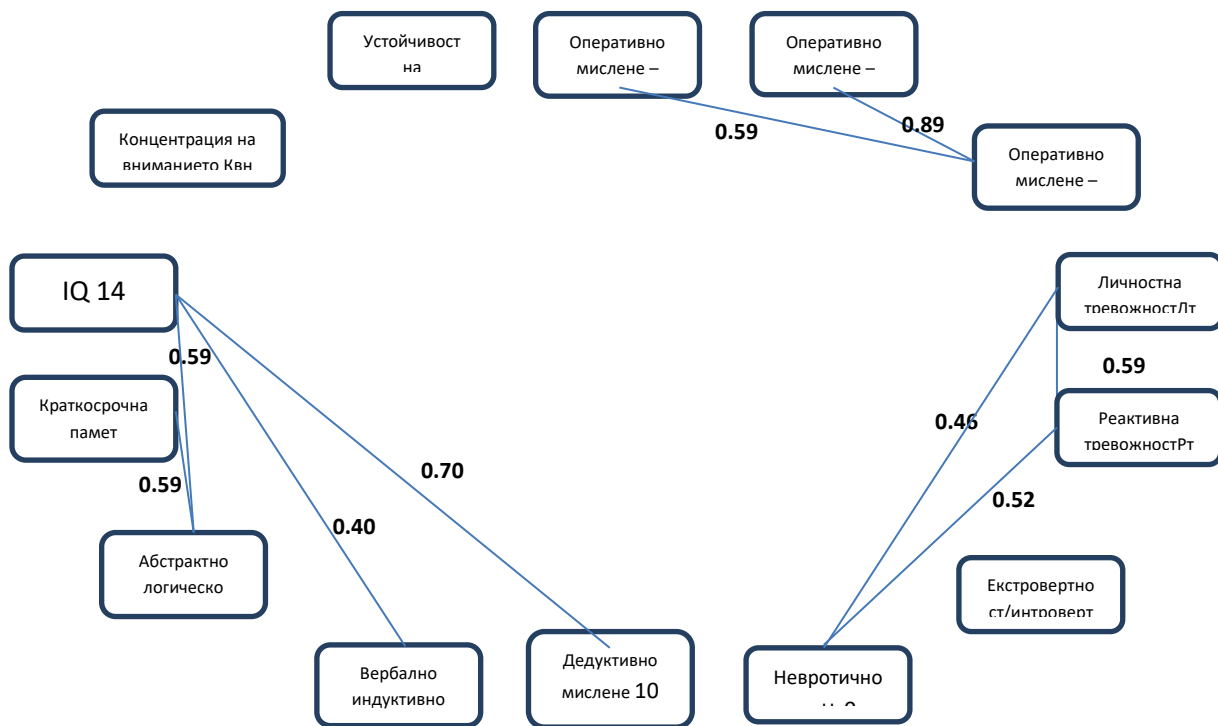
Устойчивост на

Оперативно мислене –

Оперативно мислене –

Концентрация на вниманието Квн

0.59

0.89

Оперативно мислене –

IQ 14

0.59

Краткосрочна памет

0.59

Абстрактно логическо

0.40

0.70

Вербално индуктивно

Дедуктивно мислене 10

Личностна тревожностЛт

0.59

Реактивна тревожностРт

0.46

0.52

Екстровертно ст/интроверт

Невротично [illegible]